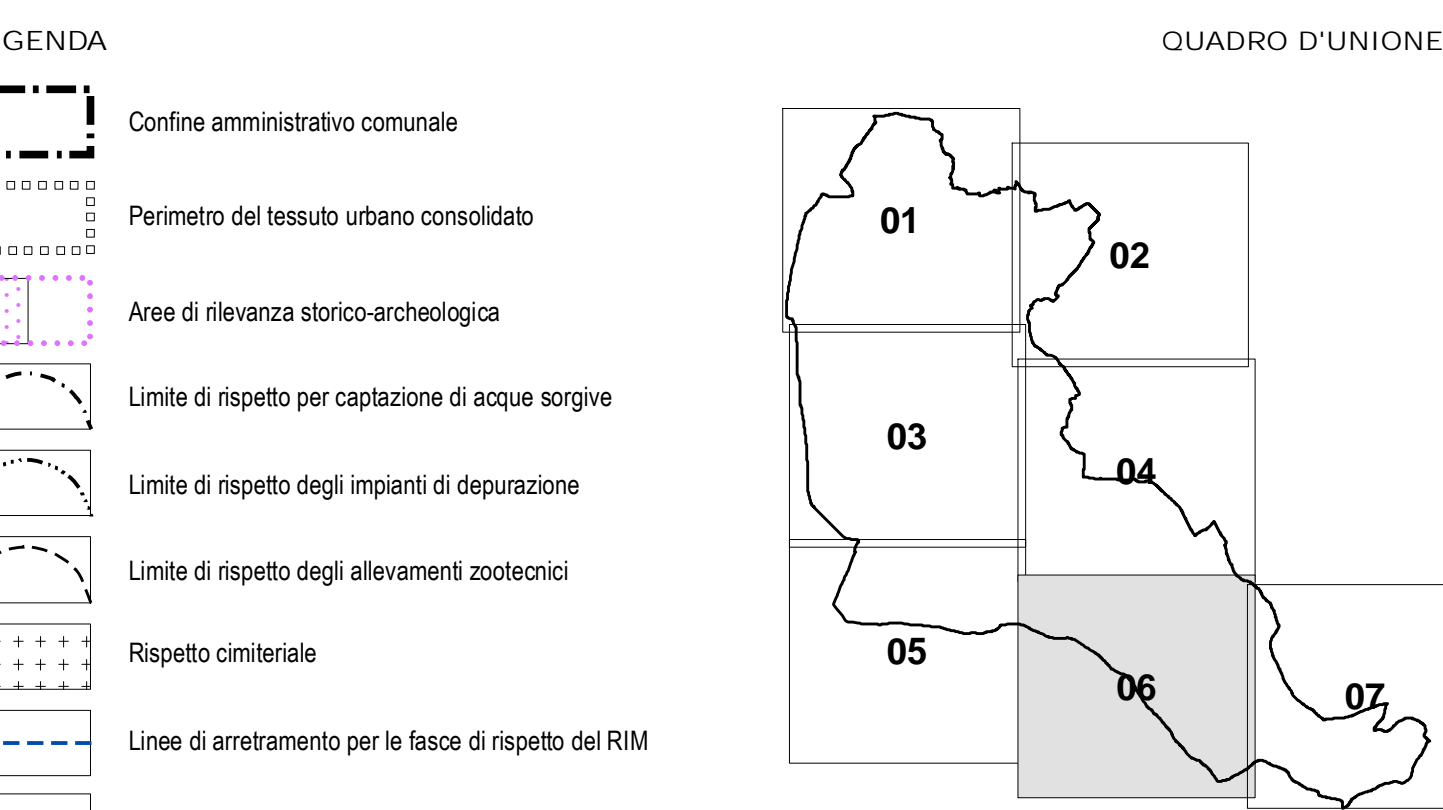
GENDA

Confine amministrativo comunale

Perimetro del tessuto urbano consolidato

Aree di rilevanza storico-archeologica

Limite di rispetto per captazione di acque sorgive

Limite di rispetto degli impianti di depurazione

Limite di rispetto degli allevamenti zootecnici

Rispetto cimiteriale

Linee di arretramento per le fasce di rispetto del RIM

QUADRO D'UNIONE

01

02

03

04

05

06

07